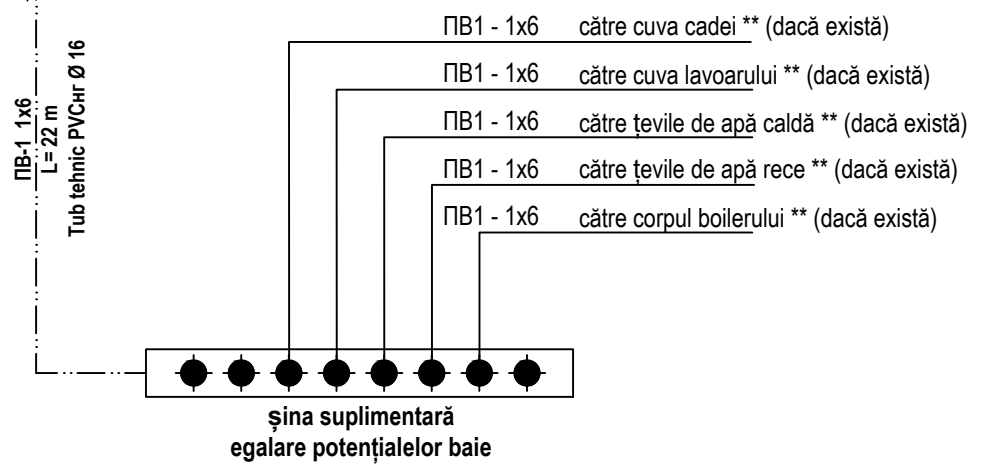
ПВ-1 1x6
L= 22 m
Tub tehnic PVCнг Ø 16

ПВ1 - 1x6 către cuva cadei ** (dacă există)
ПВ1 - 1x6 către cuva lavoarului ** (dacă există)
ПВ1 - 1x6 către țevile de apă caldă ** (dacă există)
ПВ1 - 1x6 către țevile de apă rece ** (dacă există)
ПВ1 - 1x6 către corpul boilerului ** (dacă există)

șina suplimentară
egalare potențialelor baie